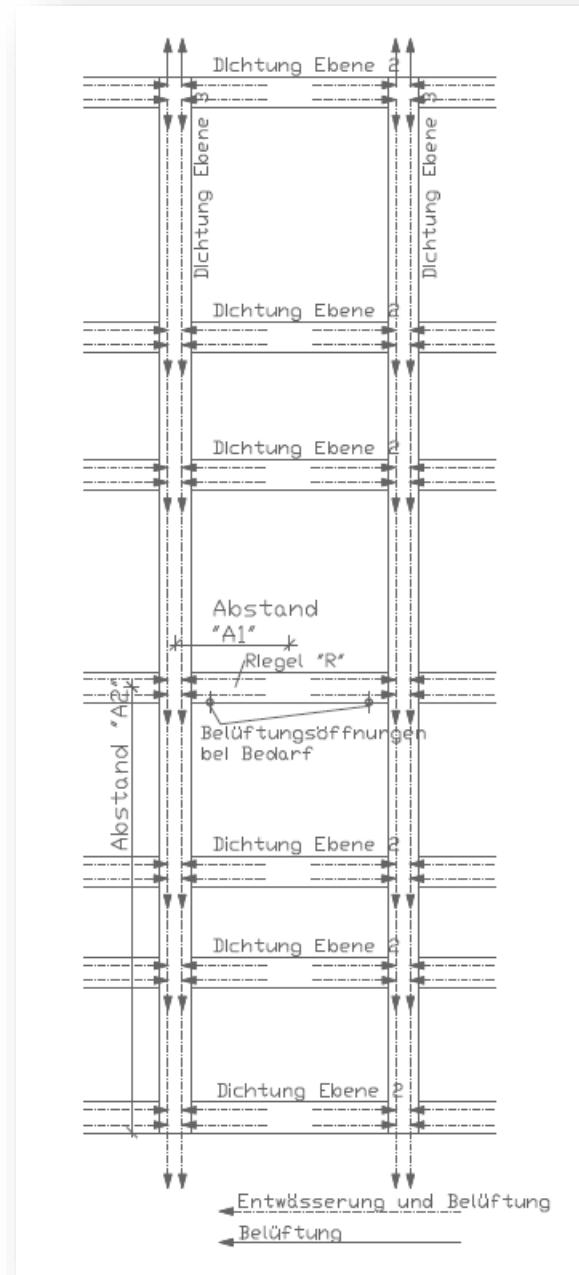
Dichtung Ebene 2

Dichtung Ebene 3

Dichtung Ebene 3

Dichtung Ebene 2

Dichtung Ebene 2

Abstand "A1"

Riegel "R"

Abstand "A2"

Belüftungsöffnungen bei Bedarf

Dichtung Ebene 2

Dichtung Ebene 2

Dichtung Ebene 2

Entwässerung und Belüftung

Belüftung